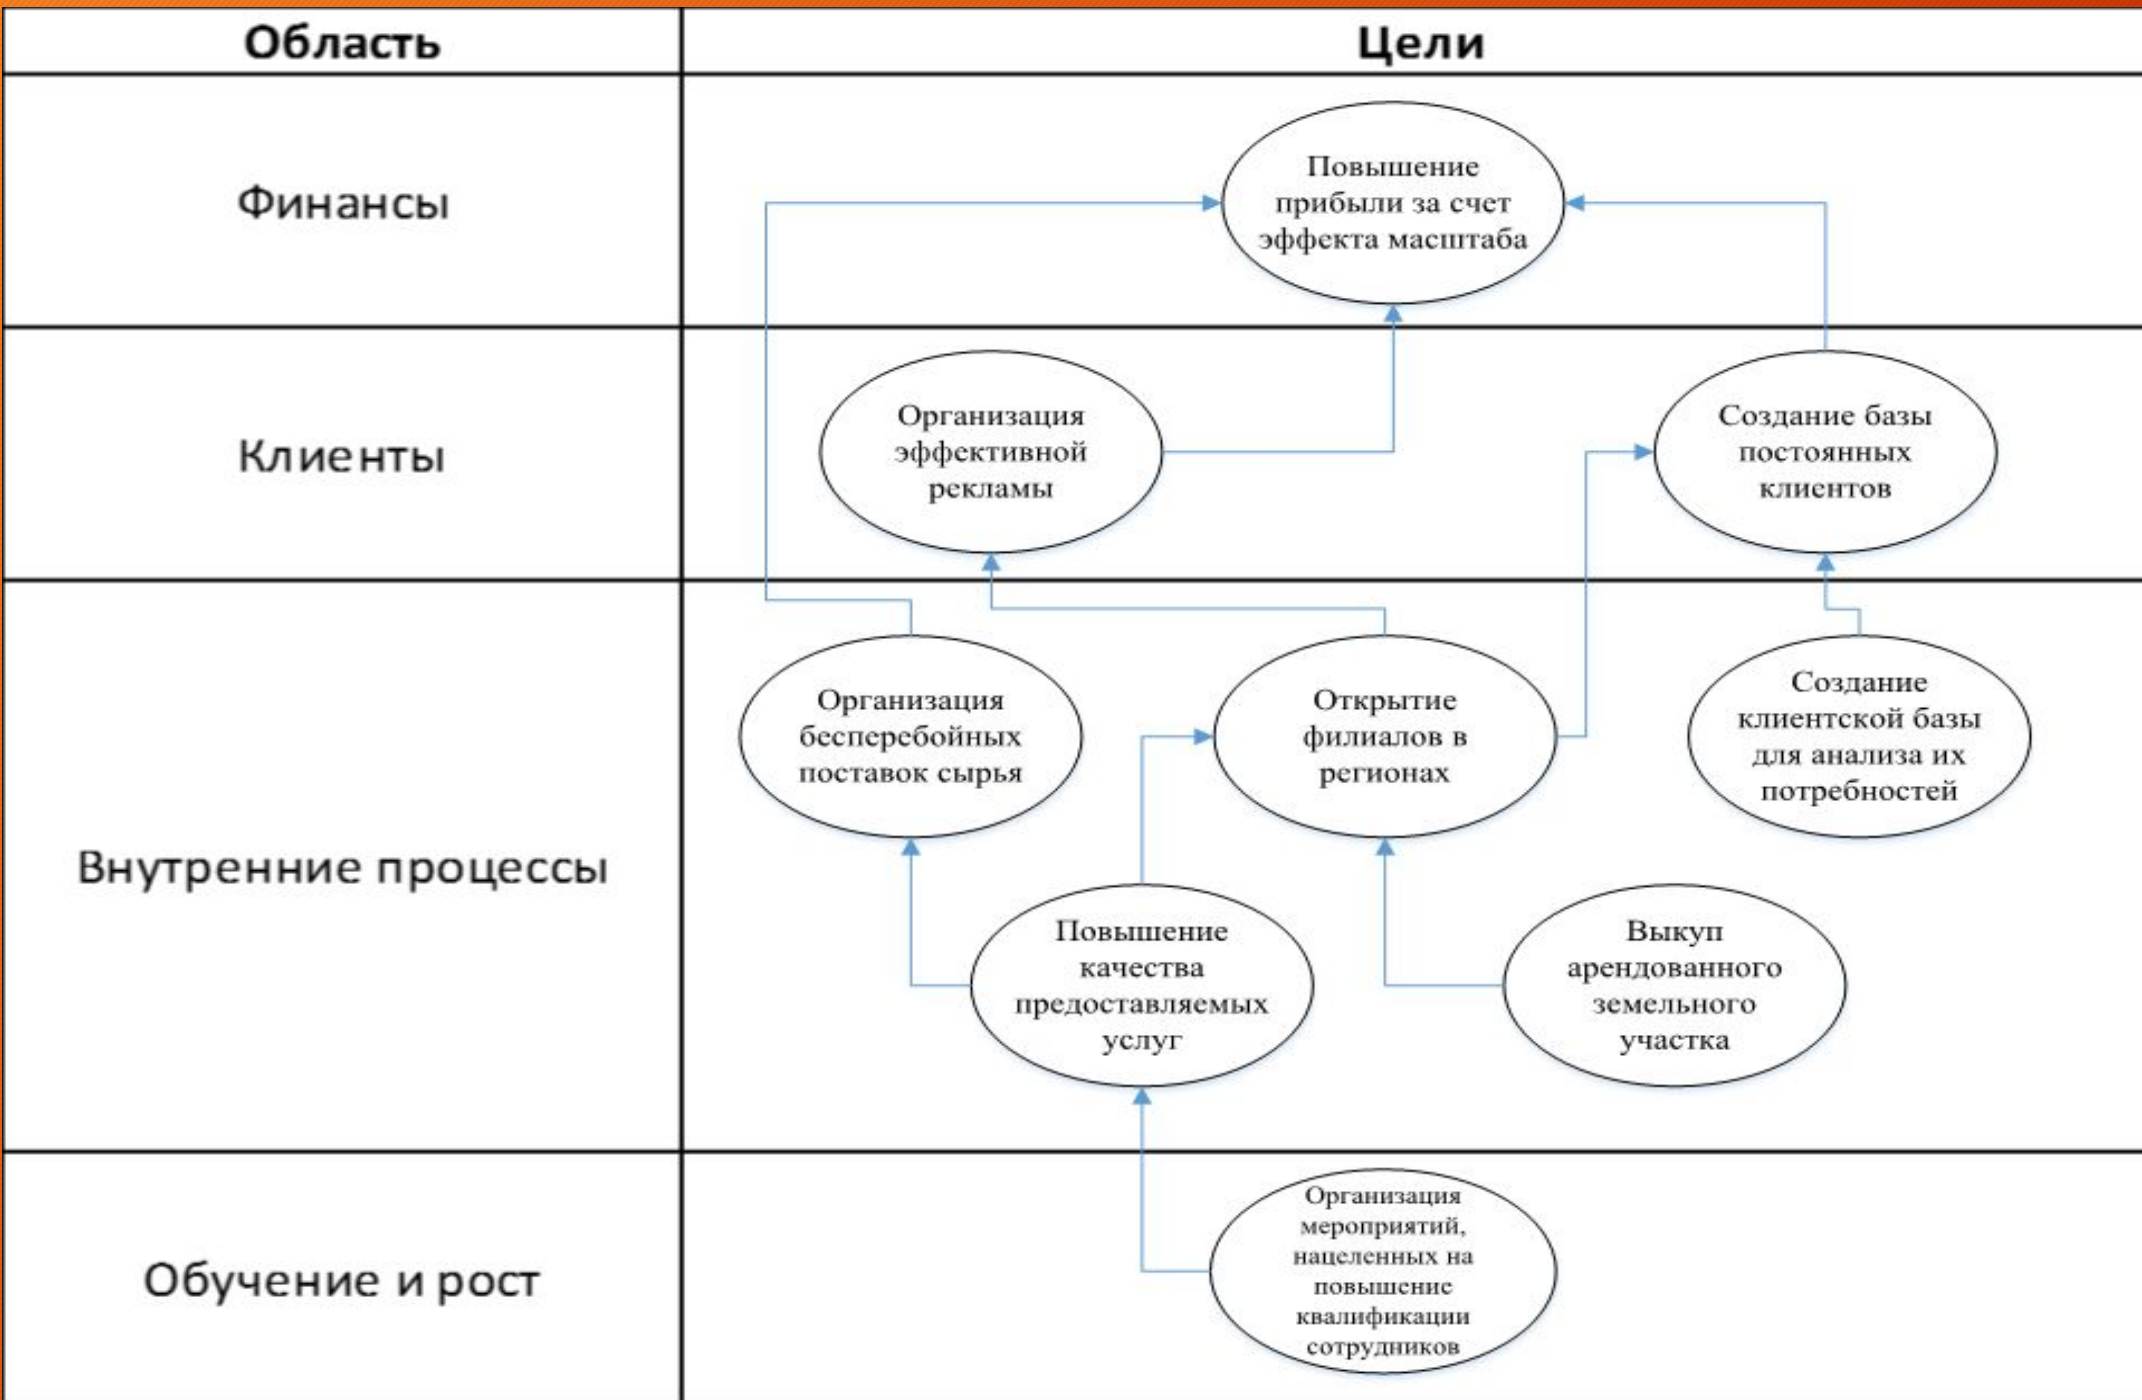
| Область | Цели |
|---|---|
| Финансы | Повышение прибыли за счет эффекта масштаба |
| Клиенты | Организация эффективной рекламы; Создание базы постоянных клиентов |
| Внутренние процессы | Организация бесперебойных поставок сырья; Открытие филиалов в регионах; Создание клиентской базы для анализа их потребностей; Повышение качества предоставляемых услуг; Выкуп арендованного земельного участка |
| Обучение и рост | Организация мероприятий, нацеленных на повышение квалификации сотрудников |